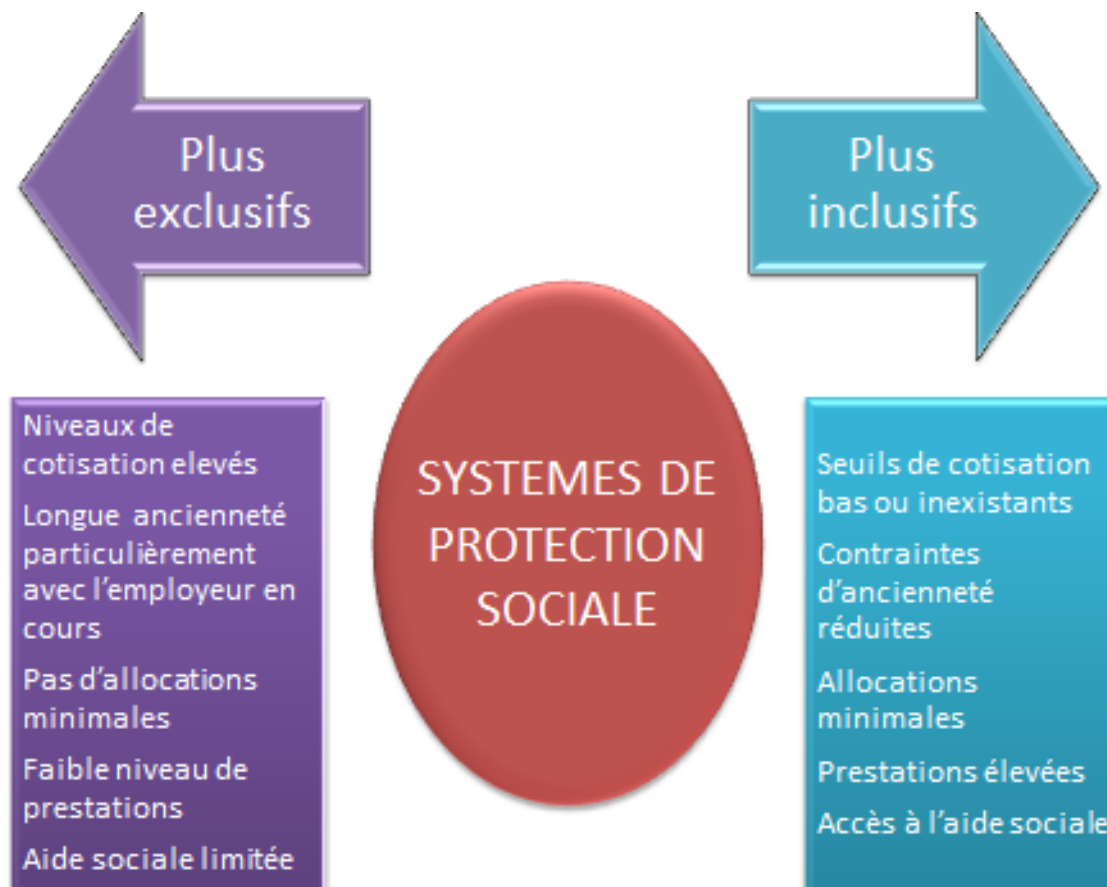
Plus exclusifs

Plus inclusifs

Niveaux de cotisation elevés

Longue ancienneté particulièrement avec l'employeur en cours

Pas d'allocations minimales

Faible niveau de prestations

Aide sociale limitée

SYSTEMES DE PROTECTION SOCIALE

Seuils de cotisation bas ou inexistants

Contraintes d'ancienneté réduites

Allocations minimales

Prestations élevées

Accès à l'aide sociale